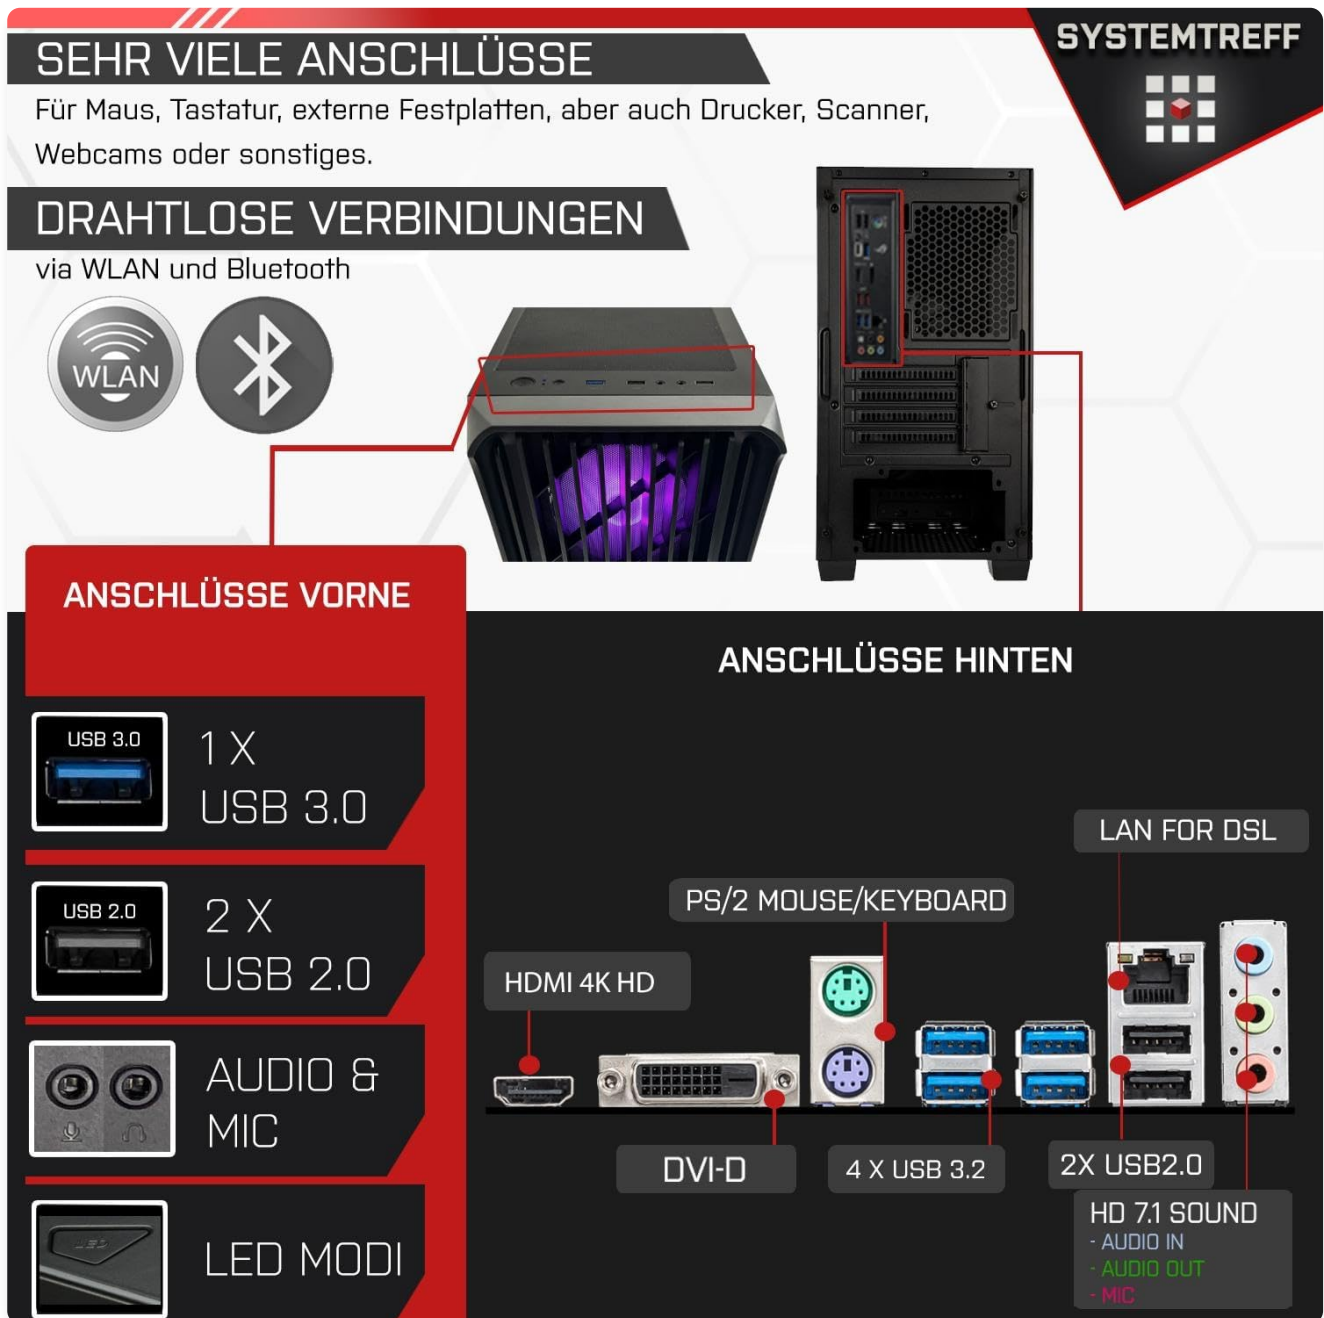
SEHR VIELE ANSCHLÜSSE

Für Maus, Tastatur, externe Festplatten, aber auch Drucker, Scanner, Webcams oder sonstiges.

SYSTEMTREFF

DRAHTLOSE VERBINDUNGEN

via WLAN und Bluetooth

WLAN

ANSCHLÜSSE VORNE

USB 3.0

1 X
USB 3.0

USB 2.0

2 X
USB 2.0

AUDIO &
MIC

LED MODI

ANSCHLÜSSE HINTEN

LAN FOR DSL

PS/2 MOUSE/KEYBOARD

HDMI 4K HD

DVI-D

4 X USB 3.2

2X USB2.0

HD 7.1 SOUND
- AUDIO IN
- AUDIO OUT
- MIC